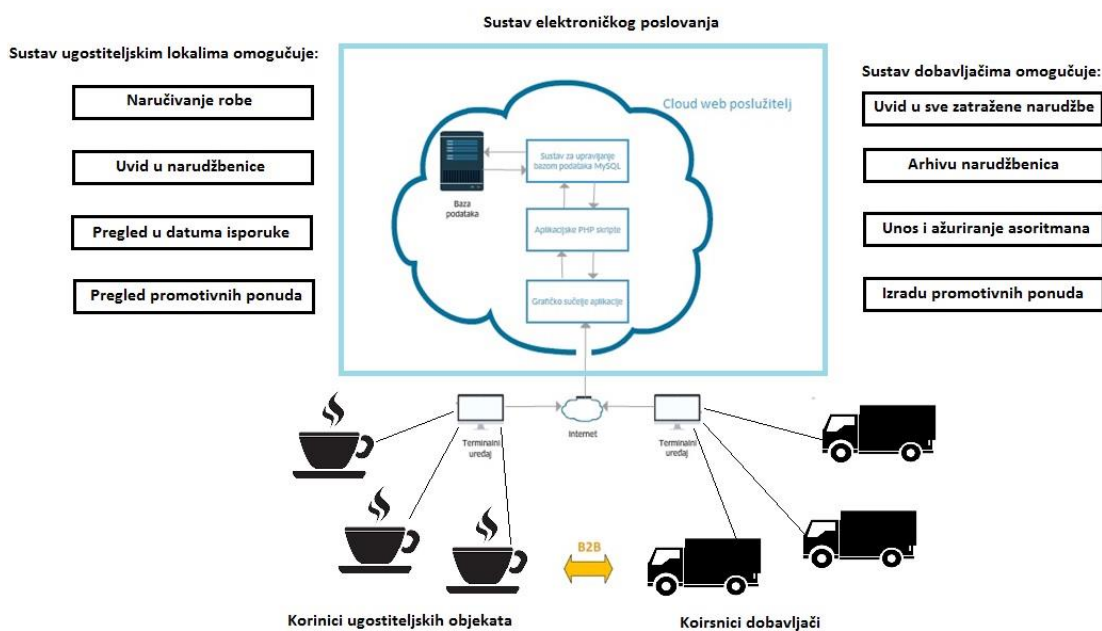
Sustav elektroničkog poslovanja

Sustav ugostiteljskim lokalima omogućuje:

Naručivanje robe

Uvid u narudžbenice

Pregled u datuma isporuke

Pregled promotivnih ponuda

Cloud web poslužitelj

Baza podataka

Sustav za upravljanje bazom podataka MySQL

Aplikacijske PHP skripte

Grafičko sučelje aplikacije

Sustav dobavljačima omogućuje:

Uvid u sve zatražene narudžbe

Arhivu narudžbenica

Unos i ažuriranje asoritmana

Izradu promotivnih ponuda

Terminalni uređaj

Internet

Terminalni uređaj

B2B

Korinici ugostiteljskih objekata

Koirsnici dobavljači